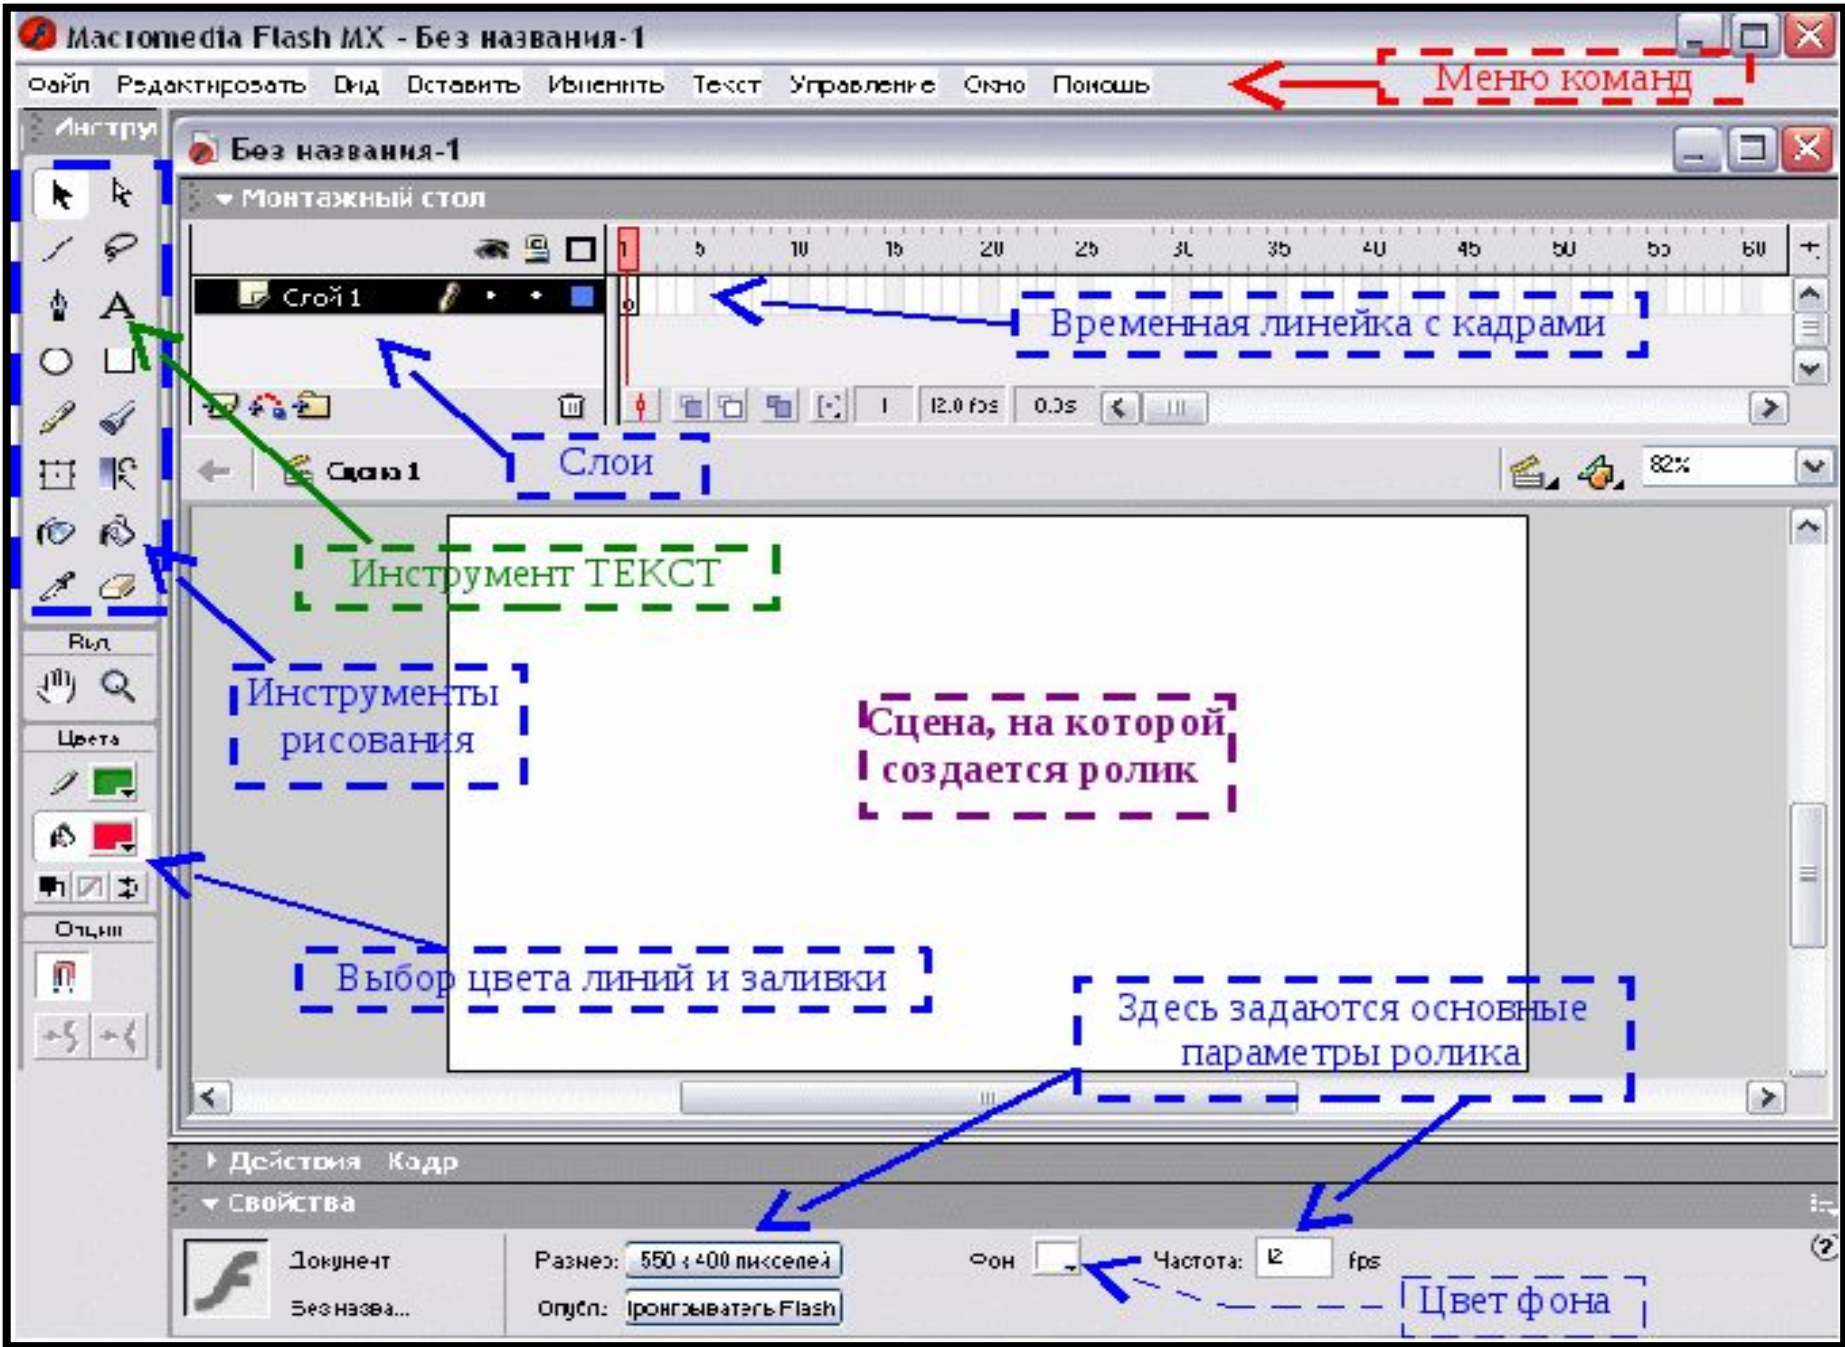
Macromedia Flash MX - Без названия-1

Файл Редактировать Вид Вставить Изменить Текст Управление Окно Помощь

Меню команд

Инстру

Без названия-1

Монтажный стол

1 5 10 15 20 25 30 35 40 45 50 55 60

Слой 1

Временная линейка с кадрами

1 12.0 fps 0.0s

Сцена 1

Слои

82%

Инструмент ТЕКСТ

Вид

Инструменты рисования

Цвета

Сцена, на которой создается ролик

Опции

Выбор цвета линий и заливки

Здесь задаются основные параметры ролика

Действия Кадр

Свойства

Документ

Без назва...

Размер: 550 x 400 пикселей

Опубл: Проигрыватель Flash

Фон

Частота: 12 fps

Цвет фона